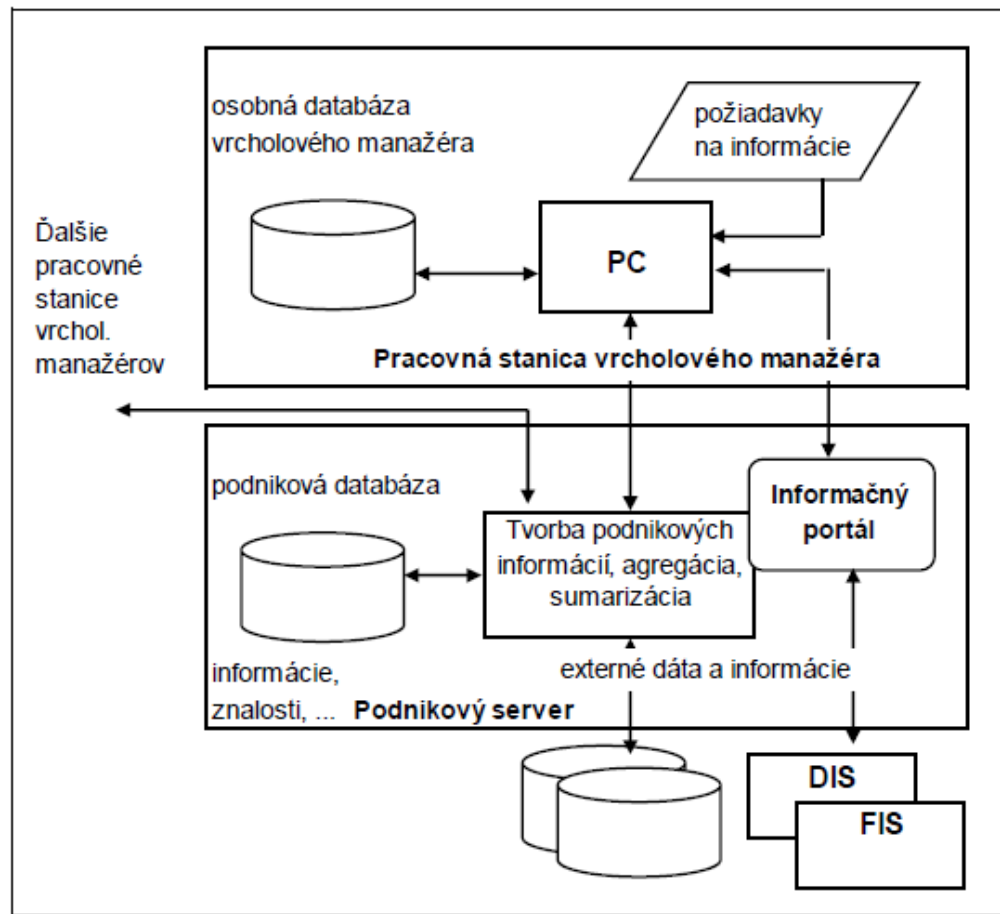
osobná databáza vrcholového manažéra

požiadavky na informácie

Ďalšie pracovné stanice vrchol. manažérov

PC

Pracovná stanica vrcholového manažéra

podniková databáza

Informačný portál

Tvorba podnikových informácií, agregácia, sumarizácia

informácie, znalosti, ...

Podnikový server

externé dáta a informácie

DIS

FIS